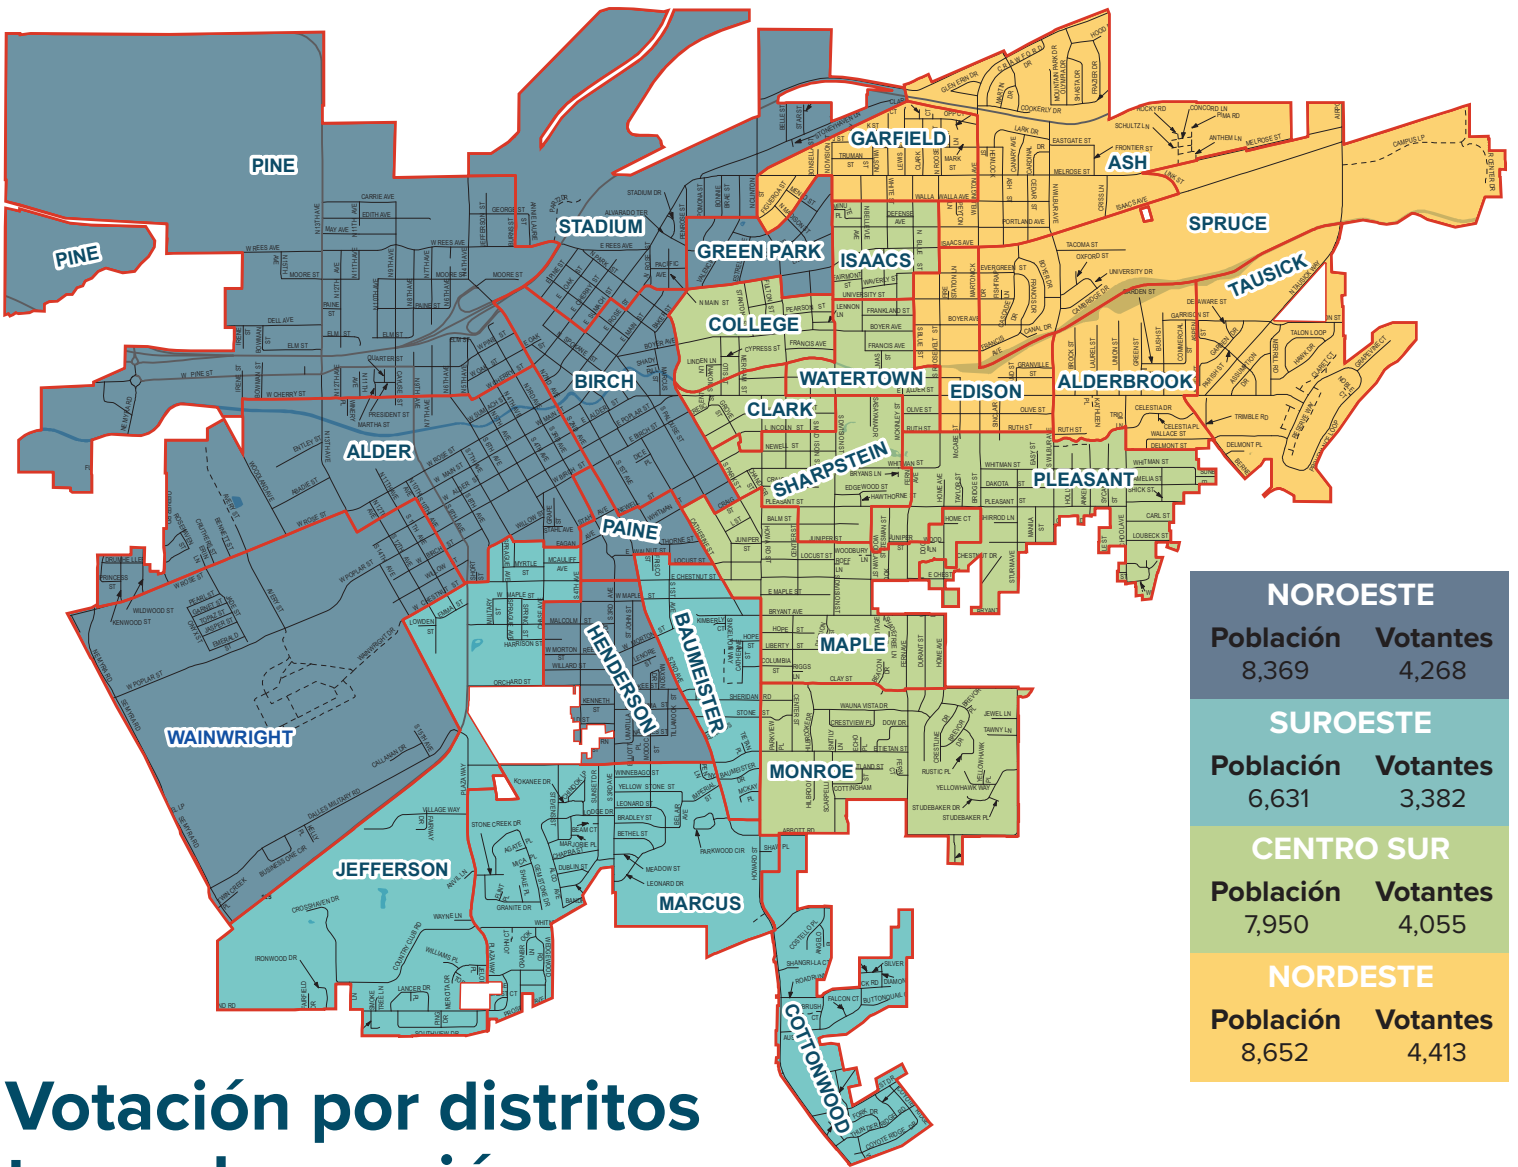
PINE

PINE

STADIUM

GREEN PARK

GARFIELD

ASH

SPRUCE

TAUSICK

ISAACS

COLLEGE

BIRCH

WATERTOWN

EDISON

ALDERBROOK

CLARK

ALDER

SHARPSTEIN

PLEASANT

PAINE

HENDERSON

BAUMEISTER

MAPLE

WAINWRIGHT

MONROE

JEFFERSON

MARCUS

COTTONWOOD

| NOROESTE | |
|---|---|
| Población | Votantes |
| 8,369 | 4,268 |

| SUROESTE | |
|---|---|
| Población | Votantes |
| 6,631 | 3,382 |

| CENTRO SUR | |
|---|---|
| Población | Votantes |
| 7,950 | 4,055 |

| NORDESTE | |
|---|---|
| Población | Votantes |
| 8,652 | 4,413 |

Votación por distritos
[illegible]